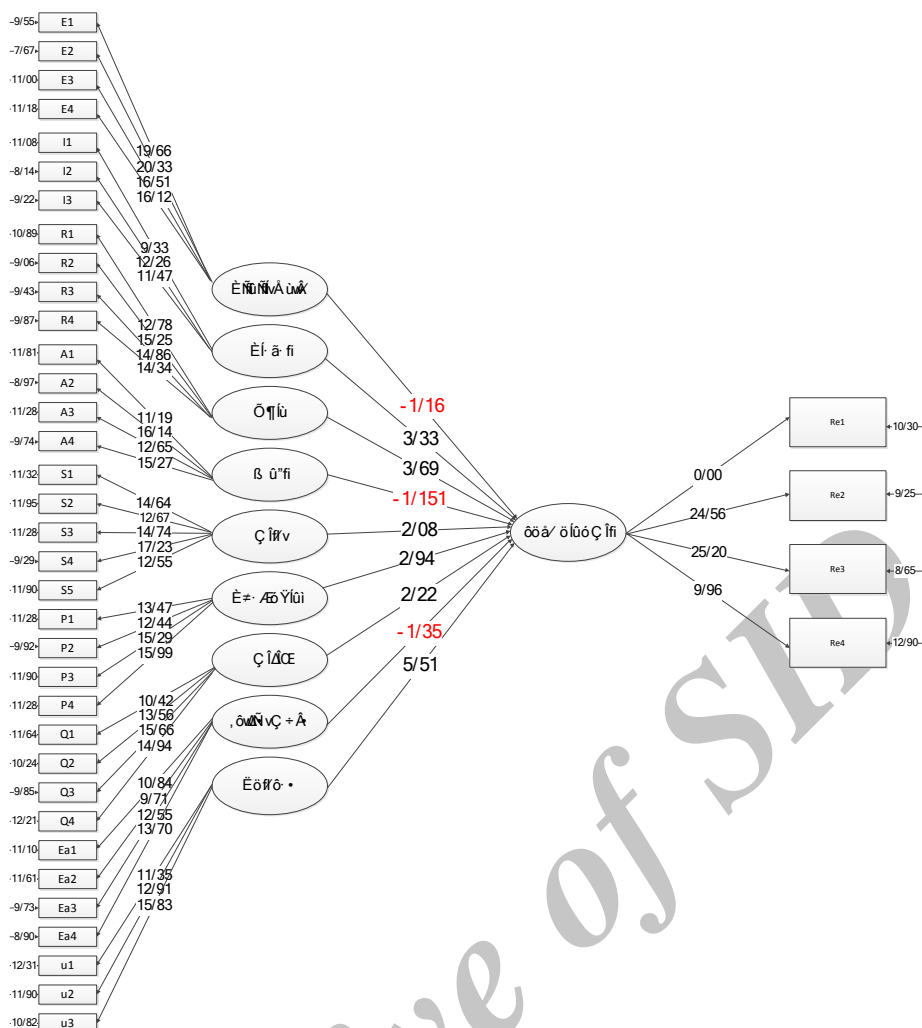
-9/55 E1
-7/67 E2
11/00 E3
11/18 E4
11/08 I1
-8/14 I2
-9/22 I3
10/89 R1
-9/06 R2
-9/43 R3
-9/87 R4
11/81 A1
-8/97 A2
11/28 A3
-9/74 A4
11/32 S1
11/95 S2
11/28 S3
-9/29 S4
11/90 S5
11/28 P1
-9/92 P2
11/90 P3
11/28 P4
11/64 Q1
10/24 Q2
-9/85 Q3
12/21 Q4
11/10 Ea1
11/61 Ea2
-9/73 Ea3
-8/90 Ea4
12/31 u1
11/90 u2
10/82 u3

19/66
20/33
16/51
16/12
9/33
12/26
11/47
12/78
15/25
14/86
14/34
11/19
16/14
12/65
15/27
14/64
12/67
14/74
17/23
12/55
13/47
12/44
15/29
15/99
10/42
13/56
15/66
14/94
10/84
9/71
12/55
13/70
11/35
12/91
15/83

ÈÑûÑivÂ ùwÂ
ÈÍ ã fi
Õ¶Íù
ß û"fi
Çîfi/v
È≠ ÆõŸÍûì
Ç ÎΔŒ
,ôwÑ vÇ ÷Â
Ëöfi/ô •

-1/16
3/33
3/69
-1/151
2/08
2/94
2/22
-1/35
5/51

ôöâ/ öÍûóÇÎfi

0/00
24/56
25/20
9/96

Re1 10/30
Re2 9/25
Re3 8/65
Re4 12/90